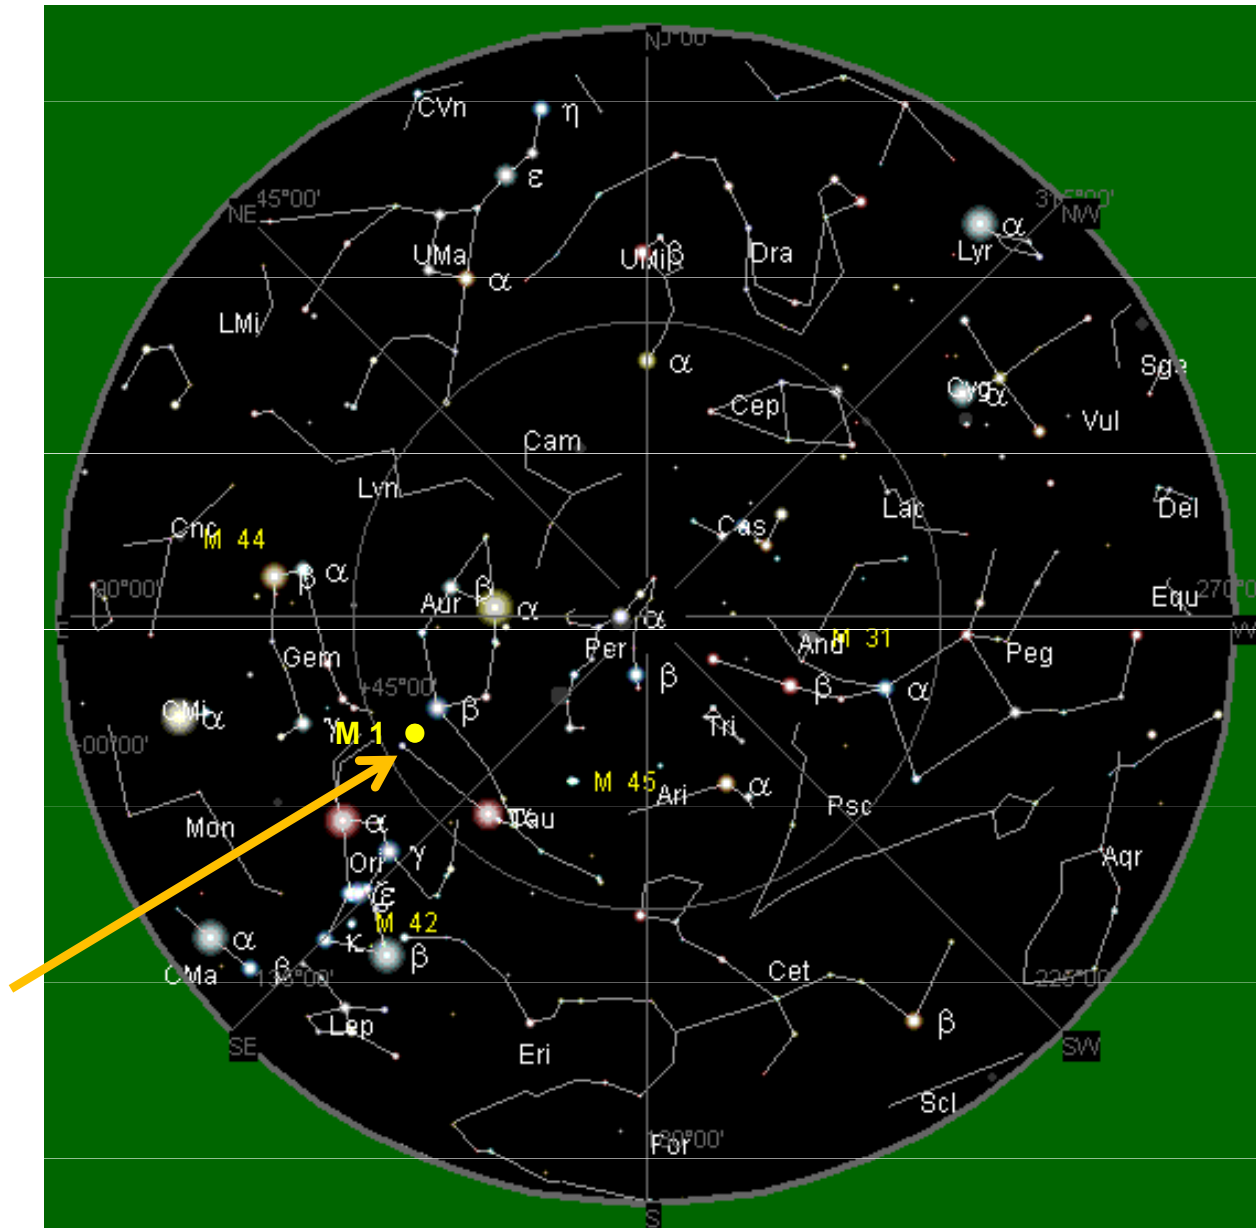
N 0°00'
CVn
η
ε
NE 45°00'
315°00' NW
UMa
α
UMi β
Dra
Lyr
α
LMi
α
Sge
Cep
Cyg α
Vul
Cam
Lyn
Lac
Cnc M 44
Cas
Del
90°00'
β α
Aur β
α
α
Equ 270°00'
E
W
Per
And M 31
Gem
β
Peg
+45°00'
CMi α
γ M 1
β
β
α
Tri
-00°00'
M 45
Ari
α
Psc
Mon
α
Tau
Ori
γ
Aqr
ε
M 42
α
κ
β
CMa
β 135°00'
Cet
225°00'
β
Lep
SE
SW
Eri
Scl
180°00'
For
S